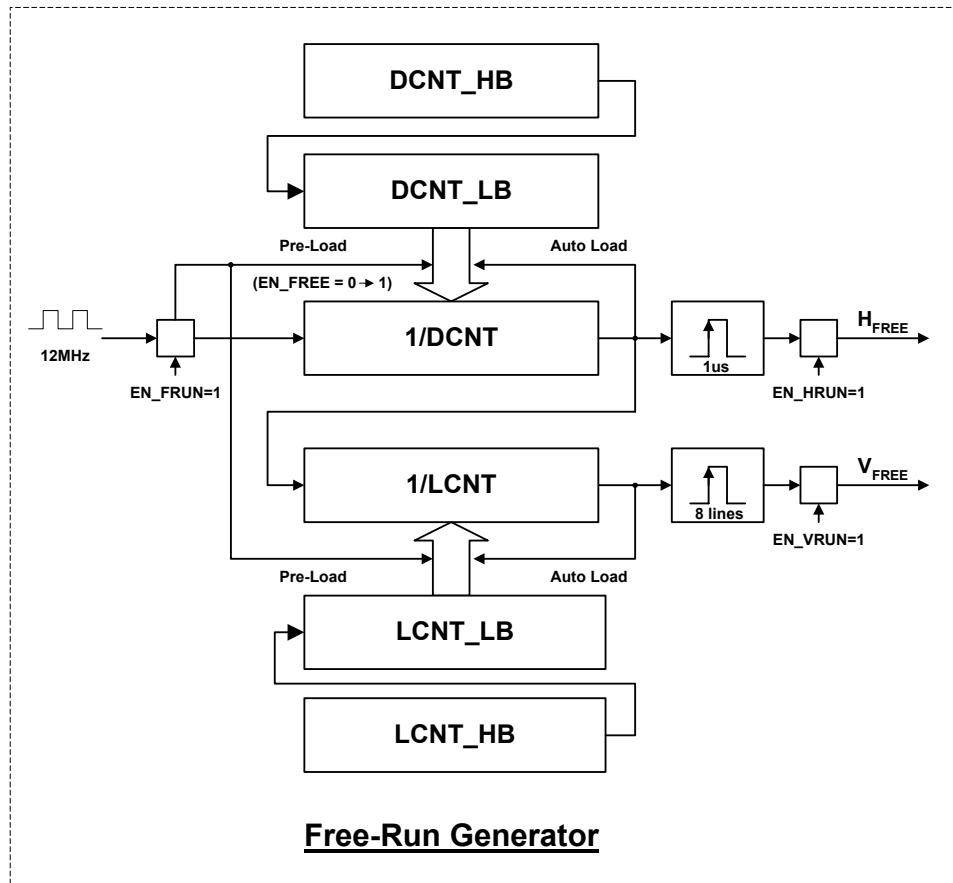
DCNT_HB

DCNT_LB

Pre-Load

Auto Load

(EN_FREE = 0 → 1)

12MHz

EN_FRUN=1

1/DCNT

1us

$H_{FREE}$

EN_HRUN=1

1/LCNT

8 lines

$V_{FREE}$

EN_VRUN=1

Pre-Load

Auto Load

LCNT_LB

LCNT_HB

Free-Run Generator